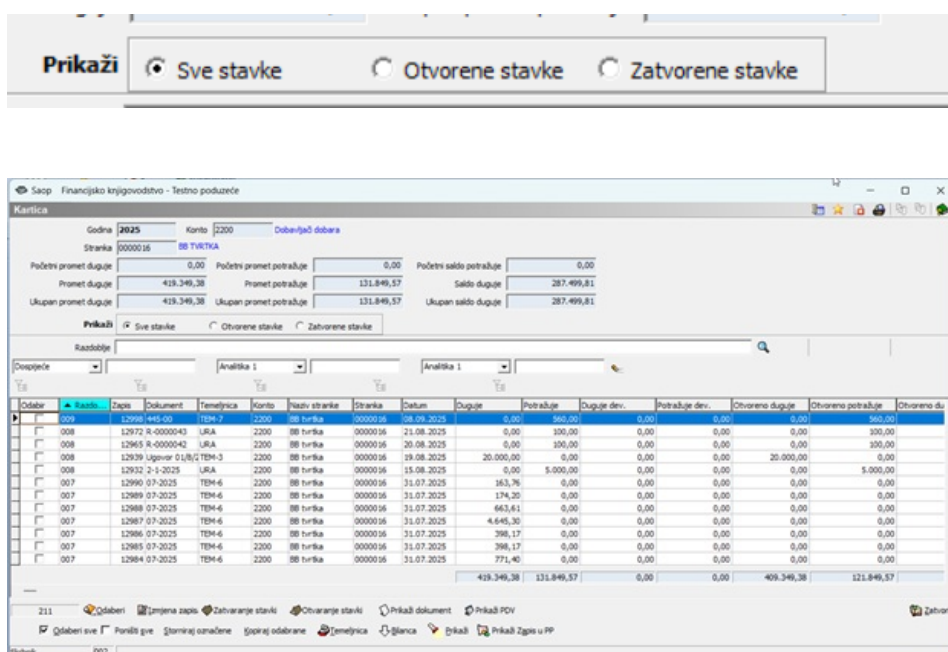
Prikaži Sve stavke Otvorene stavke Zatvorene stavke

Saop Financijsko knjigovodstvo - Testno poduzeće

Kartica

Godina 2025 Konto 2200 Dobavljač dobara

Stranka 0000016 BB TVRTKA

Početni promet duguje 0,00 Početni promet potražuje 0,00 Početni saldo potražuje 0,00

Promet duguje 419.349,38 Promet potražuje 131.849,57 Saldo duguje 287.499,81

Ukupan promet duguje 419.349,38 Ukupan promet potražuje 131.849,57 Ukupan saldo duguje 287.499,81

Prikaži Sve stavke Otvorene stavke Zatvorene stavke

Razdoblje

Dospijeće Analitika 1 Analitika 1

| Odabir | Razdo... | Zapis | Dokument | Temeljnica | Konto | Naziv stranke | Stranka | Datum | Duguje | Potražuje | Duguje dev. | Potražuje dev. | Otvoreno duguje | Otvoreno potražuje | Otvoreno du |
|---|---|---|---|---|---|---|---|---|---|---|---|---|---|---|---|
| | 009 | 12998 | 445-00 | TEM-7 | 2200 | BB tvrtka | 0000016 | 08.09.2025 | 0,00 | 560,00 | 0,00 | 0,00 | 0,00 | 560,00 | |
| | 008 | 12972 | R-0000043 | URA | 2200 | BB tvrtka | 0000016 | 21.08.2025 | 0,00 | 100,00 | 0,00 | 0,00 | 0,00 | 100,00 | |
| | 008 | 12965 | R-0000042 | URA | 2200 | BB tvrtka | 0000016 | 20.08.2025 | 0,00 | 100,00 | 0,00 | 0,00 | 0,00 | 100,00 | |
| | 008 | 12939 | Ugovor 01/8/2 | TEM-3 | 2200 | BB tvrtka | 0000016 | 19.08.2025 | 20.000,00 | 0,00 | 0,00 | 0,00 | 20.000,00 | 0,00 | |
| | 008 | 12932 | 2-1-2025 | URA | 2200 | BB tvrtka | 0000016 | 15.08.2025 | 0,00 | 5.000,00 | 0,00 | 0,00 | 0,00 | 5.000,00 | |
| | 007 | 12990 | 07-2025 | TEM-6 | 2200 | BB tvrtka | 0000016 | 31.07.2025 | 163,76 | 0,00 | 0,00 | 0,00 | 0,00 | 0,00 | |
| | 007 | 12989 | 07-2025 | TEM-6 | 2200 | BB tvrtka | 0000016 | 31.07.2025 | 174,20 | 0,00 | 0,00 | 0,00 | 0,00 | 0,00 | |
| | 007 | 12988 | 07-2025 | TEM-6 | 2200 | BB tvrtka | 0000016 | 31.07.2025 | 663,61 | 0,00 | 0,00 | 0,00 | 0,00 | 0,00 | |
| | 007 | 12987 | 07-2025 | TEM-6 | 2200 | BB tvrtka | 0000016 | 31.07.2025 | 4.645,30 | 0,00 | 0,00 | 0,00 | 0,00 | 0,00 | |
| | 007 | 12986 | 07-2025 | TEM-6 | 2200 | BB tvrtka | 0000016 | 31.07.2025 | 398,17 | 0,00 | 0,00 | 0,00 | 0,00 | 0,00 | |
| | 007 | 12985 | 07-2025 | TEM-6 | 2200 | BB tvrtka | 0000016 | 31.07.2025 | 398,17 | 0,00 | 0,00 | 0,00 | 0,00 | 0,00 | |
| | 007 | 12984 | 07-2025 | TEM-6 | 2200 | BB tvrtka | 0000016 | 31.07.2025 | 771,40 | 0,00 | 0,00 | 0,00 | 0,00 | 0,00 | |
| | | | | | | | | | 419.349,38 | 131.849,57 | 0,00 | 0,00 | 409.349,38 | 121.849,57 | |

211 Odaberi Izmjena zapisa Zatvaranje stavki Otvaranje stavki Prikaži dokument Prikaži PDV Zatvor

Odaberi sve Poništi sve Storniraj označene Kopiraj odabrane Temeljnica Blanca Prikaži Prikaži Zapis u PP

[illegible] 002